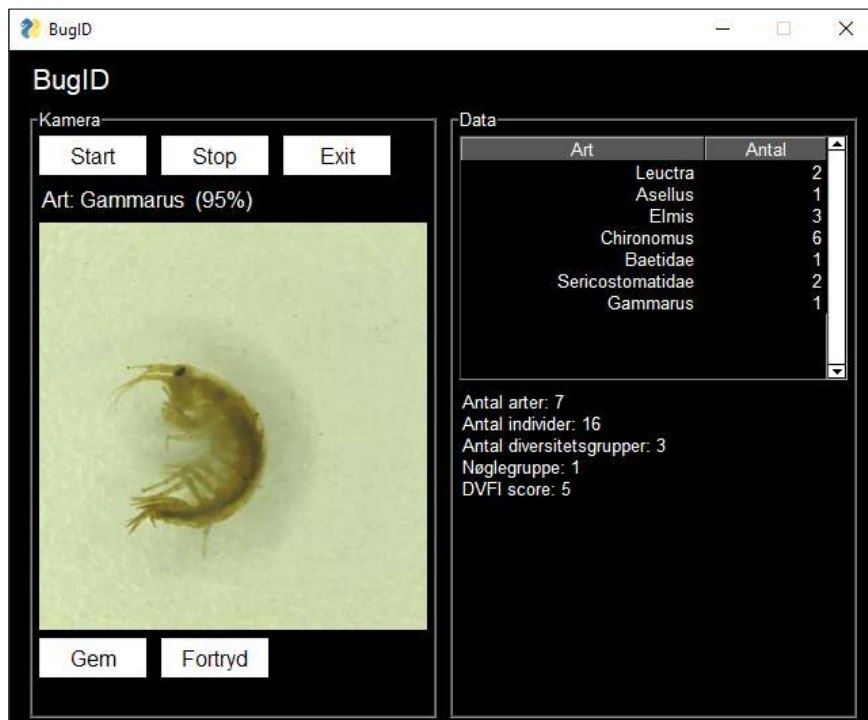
BugID

BugID

Kamera

Start Stop Exit

Art: Gammarus (95%)

Gem Fortryd

Data

| Art | Antal |
|---|---|
| Leuctra | 2 |
| Asellus | 1 |
| Elmis | 3 |
| Chironomus | 6 |
| Baetidae | 1 |
| Sericostomatidae | 2 |
| Gammarus | 1 |

Antal arter: 7
Antal individer: 16
Antal diversitetsgrupper: 3
Nøglegruppe: 1
DVFI score: 5